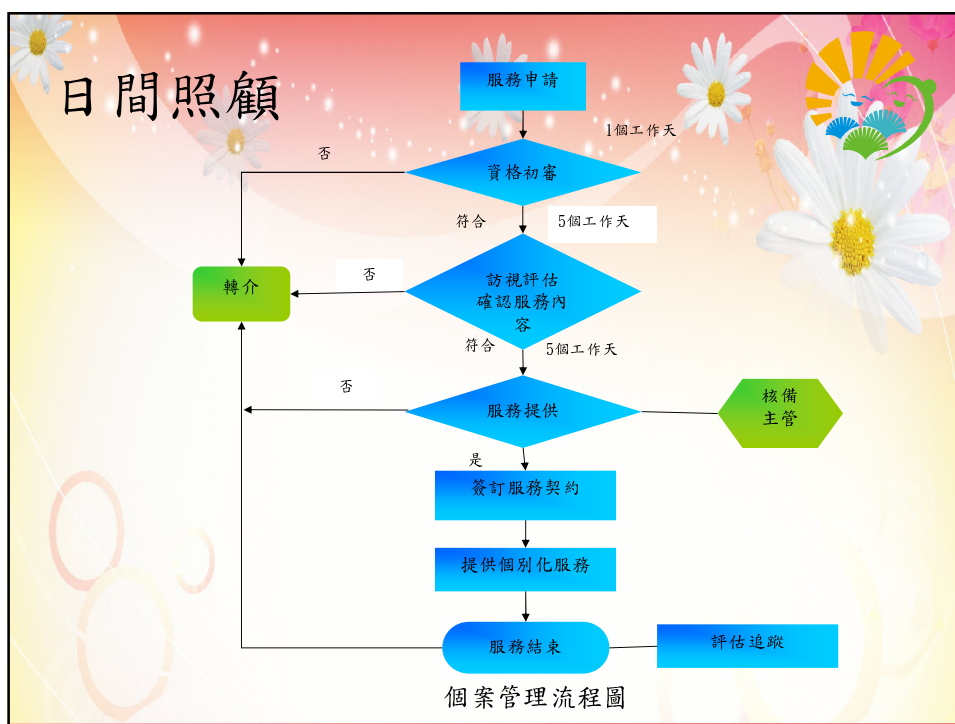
日間照顧

服務申請

1個工作天

否

資格初審

符合

5個工作天

否

轉介

訪視評估確認服務內容

符合

5個工作天

否

服務提供

核備主管

是

簽訂服務契約

提供個別化服務

服務結束

評估追蹤

個案管理流程圖